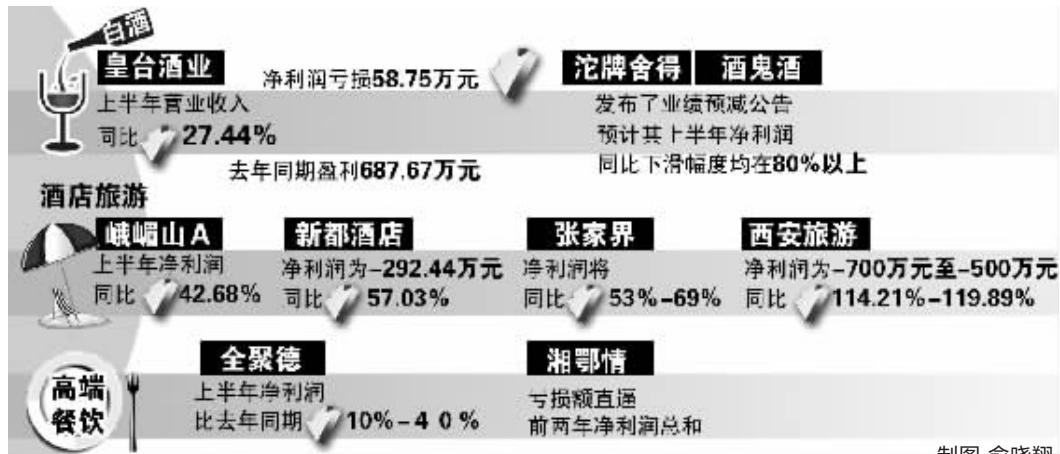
白酒

皇台酒业

上半年营业收入

同比 27.44%

净利润亏损58.75万元

去年同期盈利687.67万元

沱牌舍得 酒鬼酒

发布了业绩预减公告

预计其上半年净利润

同比下滑幅度均在80%以上

酒店旅游

峨嵋山A

上半年净利润

同比 42.68%

新都酒店

净利润为-292.44万元

同比 57.03%

张家界

净利润将

同比 53%-69%

西安旅游

净利润为-700万元至-500万元

同比 114.21%-119.89%

高端餐饮

全聚德

上半年净利润

比去年同期 10%-40%

湘鄂情

亏损额直逼

前两年净利润总和

制图 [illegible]